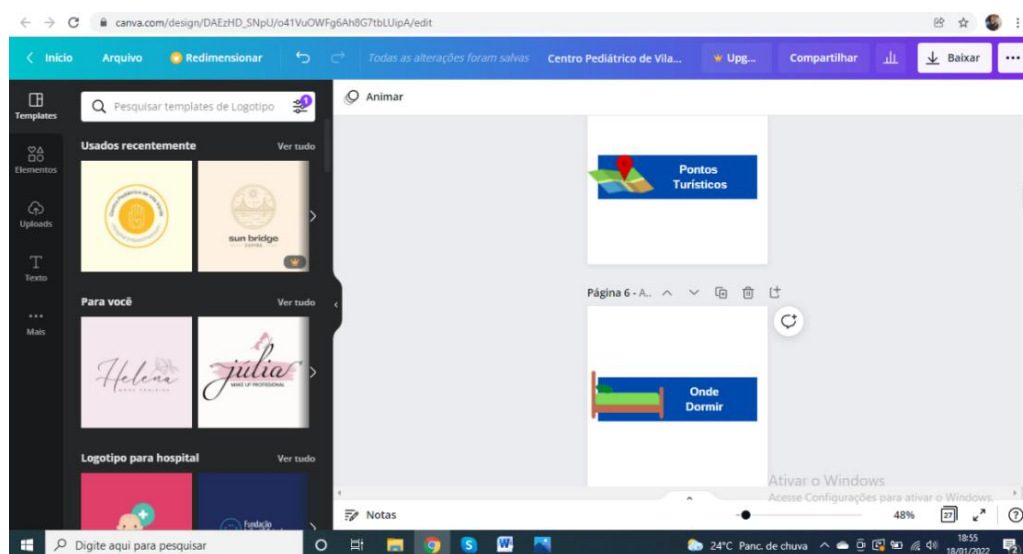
canva.com/design/DAEzHD_SNpU/o41VuOWFg6Ah8G7tbLUipA/edit

Início Arquivo Redimensionar Todas as alterações foram salvas Centro Pediátrico de Vila... Upg... Compartilhar Baixar ...

Templates
Elementos
Uploads
Texto
Mais

Pesquisar templates de Logotipo

Animar

Usados recentemente Ver tudo

sun bridge

Para você Ver tudo

Helena

júlia
MAKE UP PROFESSIONAL

Logotipo para hospital Ver tudo

Fundação

Pontos Turísticos

Página 6 - A...

Onde Dormir

Ativar o Windows
Acesse Configurações para ativar o Windows.

Notas 48% 27

Digite aqui para pesquisar 24°C Panc. de chuva 18:55 18/01/2022